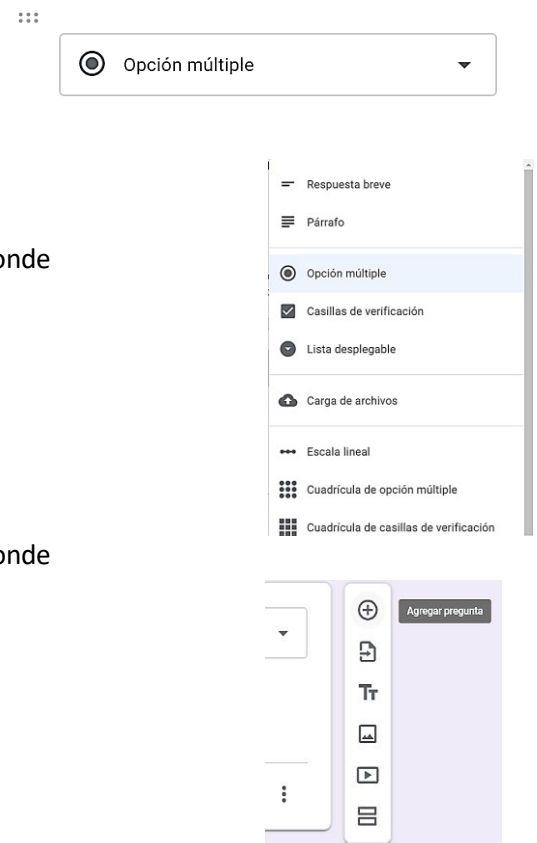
Opción múltiple

onde

Respuesta breve

Párrafo

Opción múltiple

Casillas de verificación

Lista desplegable

Carga de archivos

Escala lineal

Cuadrícula de opción múltiple

Cuadrícula de casillas de verificación

onde

Agregar pregunta